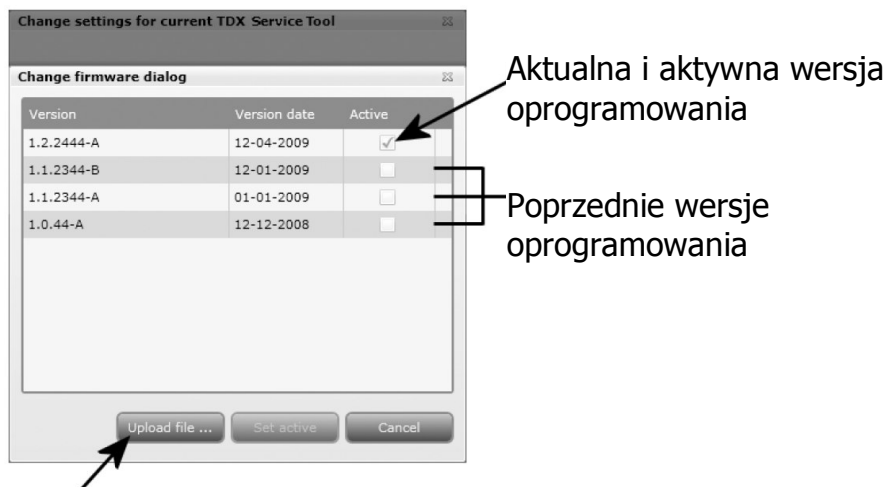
Change settings for current TDX Service Tool

Change firmware dialog

| Version | Version date | Active |
|---|---|---|
| 1.2.2444-A | 12-04-2009 | ✓ |
| 1.1.2344-B | 12-01-2009 | |
| 1.1.2344-A | 01-01-2009 | |
| 1.0.44-A | 12-12-2008 | |

Upload file ...
Set active
Cancel

Aktualna i aktywna wersja oprogramowania

Poprzednie wersje oprogramowania